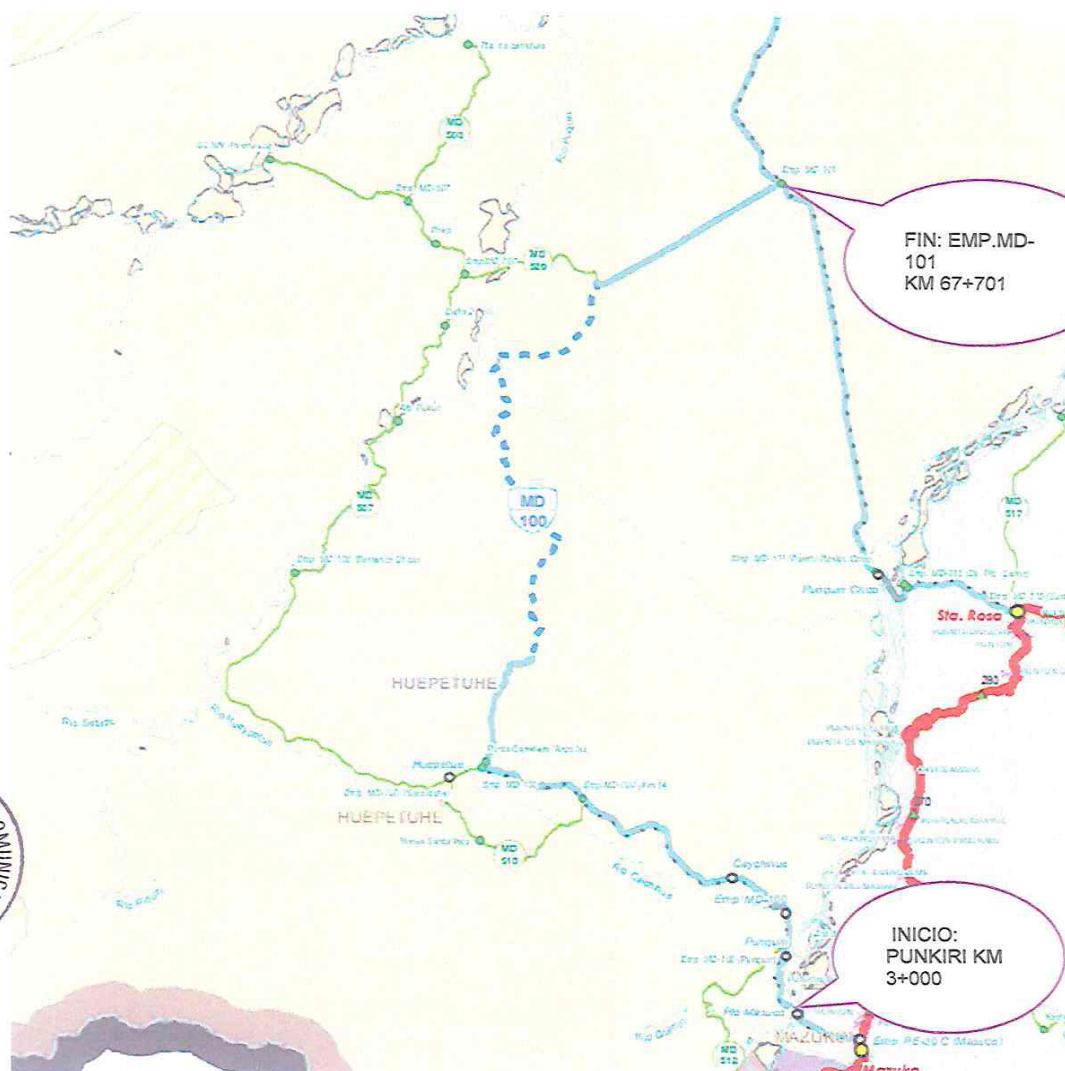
FIN: EMP.MD-101
KM 67+701

MD 509

MD 529

MD 100

MD 527

MD 517

Emp. MD 101

Punquiri Chico

Sta. Rosa

290

HUEPETUHE

Huepetuhe

HUEPETUHE

MD 510

Caychihue

Emp. MD-

Punquiri

INICIO:
PUNKIRI KM 3+000

MAZUKO

MD 512

Emp. PE-30 C (Mazuko)

Mazuko